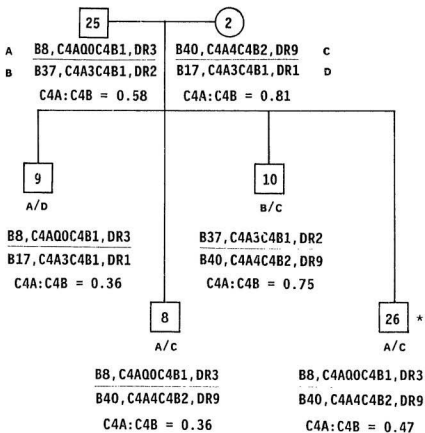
25

2

A B8,C4AQ0C4B1,DR3
B B37,C4A3C4B1,DR2
C4A:C4B = 0.58

B40,C4A4C4B2,DR9 C
B17,C4A3C4B1,DR1 D
C4A:C4B = 0.81

9
A/D
B8,C4AQ0C4B1,DR3
B17,C4A3C4B1,DR1
C4A:C4B = 0.36

10
B/C
B37,C4A3C4B1,DR2
B40,C4A4C4B2,DR9
C4A:C4B = 0.75

8
A/C
B8,C4AQ0C4B1,DR3
B40,C4A4C4B2,DR9
C4A:C4B = 0.36

26 *
A/C
B8,C4AQ0C4B1,DR3
B40,C4A4C4B2,DR9
C4A:C4B = 0.47